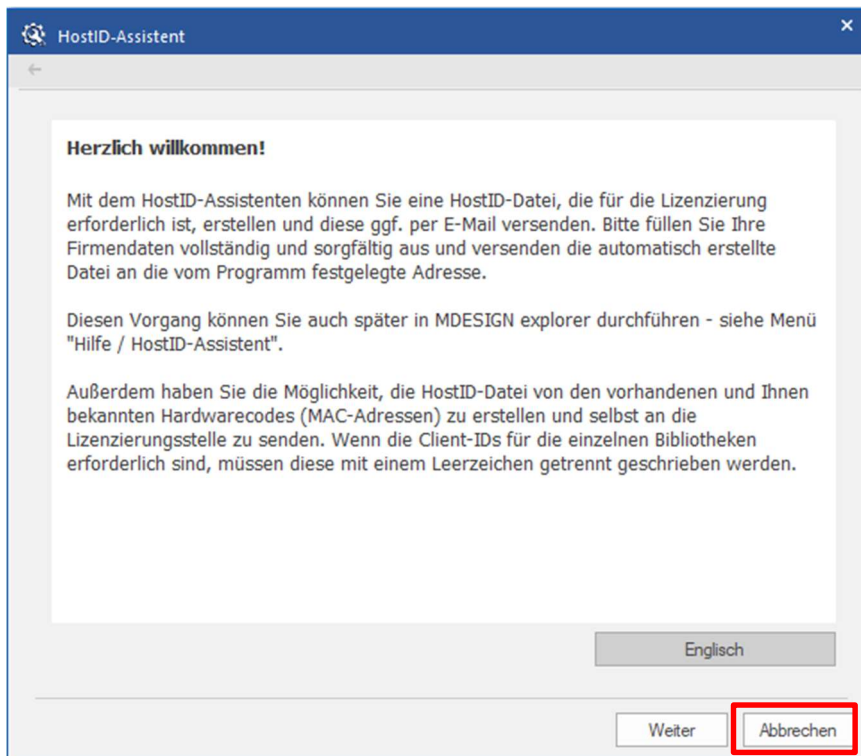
HostID-Assistent

×

Herzlich willkommen!

Mit dem HostID-Assistenten können Sie eine HostID-Datei, die für die Lizenzierung erforderlich ist, erstellen und diese ggf. per E-Mail versenden. Bitte füllen Sie Ihre Firmendaten vollständig und sorgfältig aus und versenden die automatisch erstellte Datei an die vom Programm festgelegte Adresse.

Diesen Vorgang können Sie auch später in MDESIGN explorer durchführen - siehe Menü "Hilfe / HostID-Assistent".

Außerdem haben Sie die Möglichkeit, die HostID-Datei von den vorhandenen und Ihnen bekannten Hardwarecodes (MAC-Adressen) zu erstellen und selbst an die Lizenzierungsstelle zu senden. Wenn die Client-IDs für die einzelnen Bibliotheken erforderlich sind, müssen diese mit einem Leerzeichen getrennt geschrieben werden.

Englisch

Weiter

Abbrechen